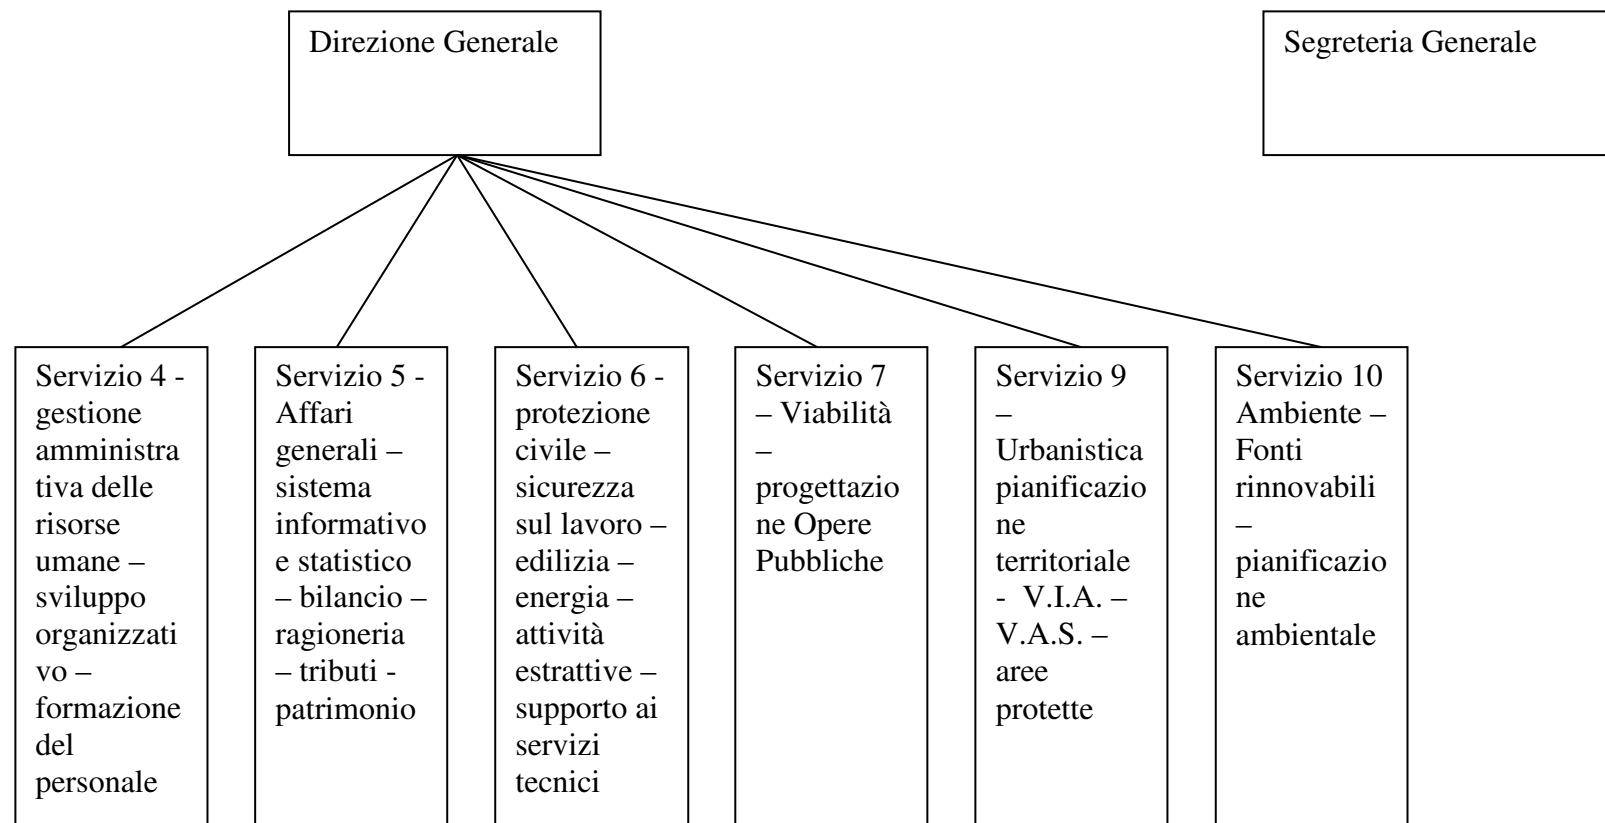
Direzione Generale

Segreteria Generale

Servizio 4 - gestione amministrativa delle risorse umane – sviluppo organizzativo – formazione del personale

Servizio 5 - Affari generali – sistema informativo e statistico – bilancio – ragioneria – tributi - patrimonio

Servizio 6 - protezione civile – sicurezza sul lavoro – edilizia – energia – attività estrattive – supporto ai servizi tecnici

Servizio 7 – Viabilità – progettazione Opere Pubbliche

Servizio 9 – Urbanistica pianificazione territoriale - V.I.A. – V.A.S. – aree protette

Servizio 10 Ambiente – Fonti rinnovabili – pianificazione ambientale